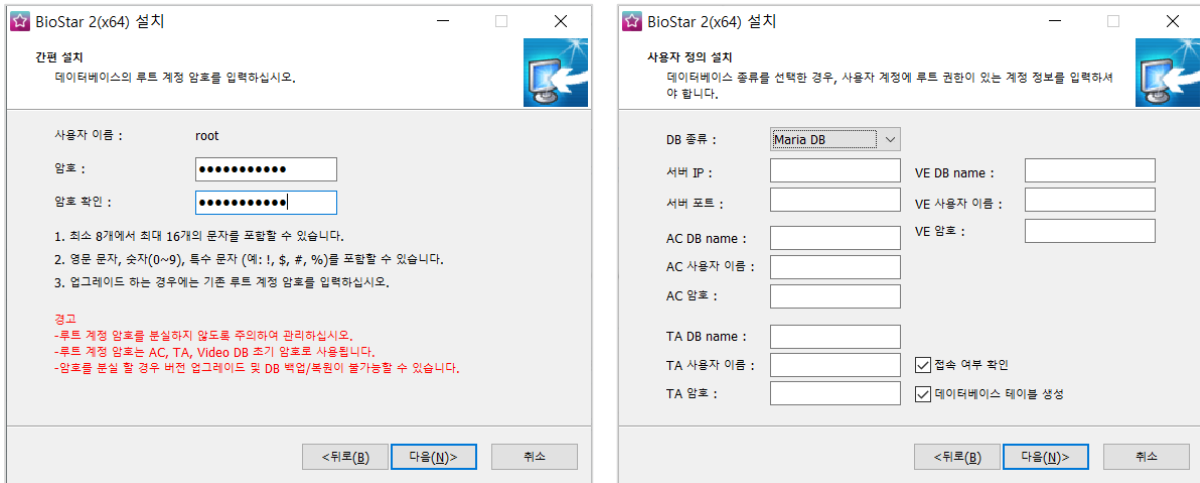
BioStar 2(x64) 설치

간편 설치
데이터베이스의 루트 계정 암호를 입력하십시오.

사용자 이름 : root

암호 : ●●●●●●●●●●●●

암호 확인 : ●●●●●●●●●●●●

1. 최소 8개에서 최대 16개의 문자를 포함할 수 있습니다.
2. 영문 문자, 숫자(0~9), 특수 문자 (예: !, $, #, %)를 포함할 수 있습니다.
3. 업그레이드 하는 경우에는 기존 루트 계정 암호를 입력하십시오.

경고
-루트 계정 암호를 분실하지 않도록 주의하여 관리하십시오.
-루트 계정 암호는 AC, TA, Video DB 초기 암호로 사용됩니다.
-암호를 분실 할 경우 버전 업그레이드 및 DB 백업/복원이 불가능할 수 있습니다.

<뒤로(B) 다음(N)> 취소

BioStar 2(x64) 설치

사용자 정의 설치
데이터베이스 종류를 선택한 경우, 사용자 계정에 루트 권한이 있는 계정 정보를 입력하셔야 합니다.

DB 종류 : Maria DB

서버 IP :
서버 포트 :
AC DB name :
AC 사용자 이름 :
AC 암호 :

VE DB name :
VE 사용자 이름 :
VE 암호 :

TA DB name :
TA 사용자 이름 :
TA 암호 :

접속 여부 확인
데이터베이스 테이블 생성

<뒤로(B) 다음(N)> 취소